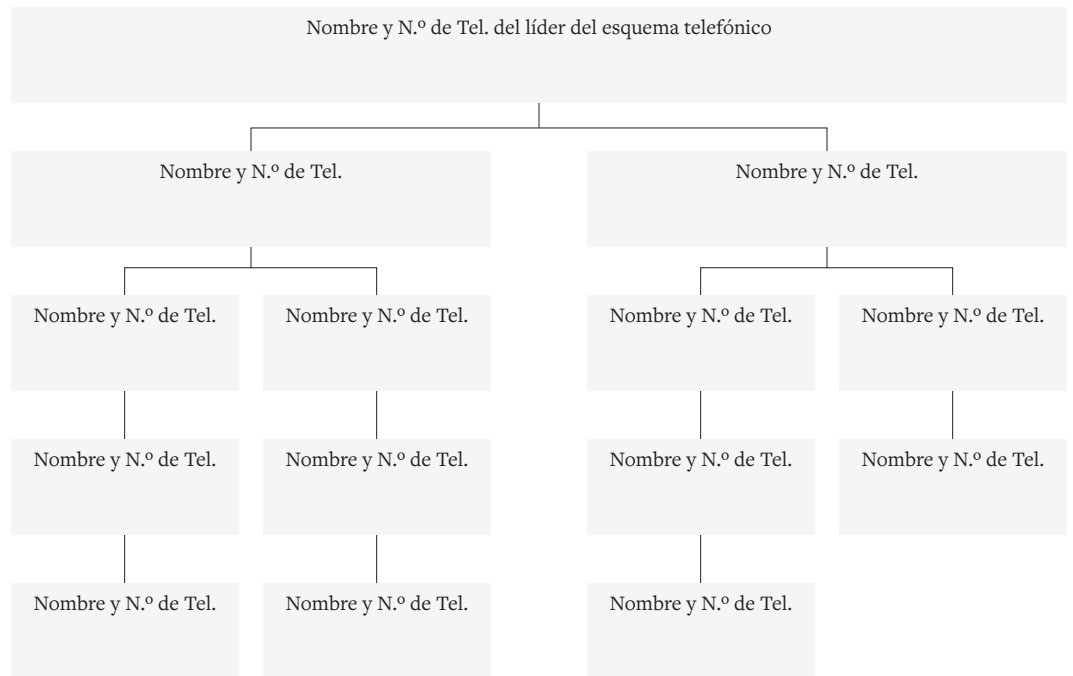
Nombre y N.º de Tel. del líder del esquema telefónico

Nombre y N.º de Tel.

Nombre y N.º de Tel.

Nombre y N.º de Tel.

Nombre y N.º de Tel.

Nombre y N.º de Tel.

Nombre y N.º de Tel.

Nombre y N.º de Tel.

Nombre y N.º de Tel.

Nombre y N.º de Tel.

Nombre y N.º de Tel.

Nombre y N.º de Tel.

Nombre y N.º de Tel.

Nombre y N.º de Tel.

Nombre y N.º de Tel.